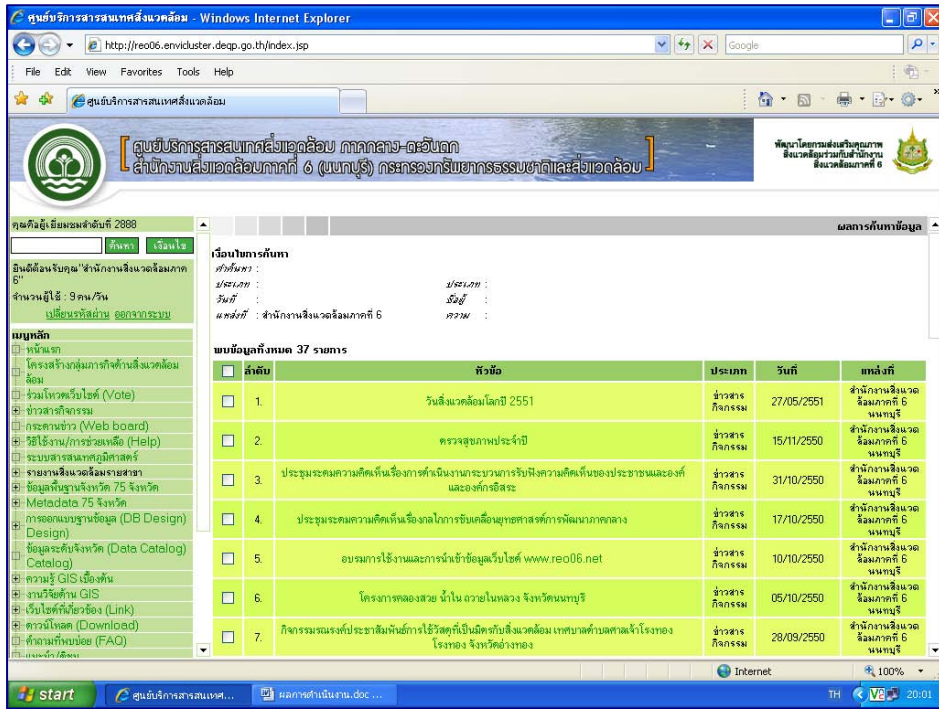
ศูนย์บริการสารสนเทศสิ่งแวดล้อม - Windows Internet Explorer

http://reo06.envicluster.deqp.go.th/index.jsp

Google

File Edit View Favorites Tools Help

ศูนย์บริการสารสนเทศสิ่งแวดล้อม

ศูนย์บริการสารสนเทศสิ่งแวดล้อม ภาคกลาง-ตะวันออก
สำนักงานสิ่งแวดล้อมภาคที่ 6 (นนทบุรี) กระทรวงทรัพยากรธรรมชาติและสิ่งแวดล้อม

พัฒนาโดยกรมส่งเสริมคุณภาพสิ่งแวดล้อมร่วมกับสำนักงานสิ่งแวดล้อมภาคที่ 6

คุณคือผู้เยี่ยมชมลำดับที่ 2888

ค้นหา เงื่อนไข

ยินดีต้อนรับคุณ "สำนักงานสิ่งแวดล้อมภาค 6"

จำนวนผู้ใช้ : 9 คน/วัน

เปลี่ยนรหัสผ่าน ออกจากระบบ

เมนูหลัก
หน้าแรก
โครงสร้างกลุ่มภารกิจด้านสิ่งแวดล้อม
ร่วมโหวตเว็บไซต์ (Vote)
ข่าวสารกิจกรรม
กระดานข่าว (Web board)
วิธีใช้งาน/การช่วยเหลือ (Help)
ระบบสารสนเทศภูมิศาสตร์
รายงานสิ่งแวดล้อมรายสาขา
ข้อมูลพื้นฐานจังหวัด 75 จังหวัด
Metadata 75 จังหวัด
การออกแบบฐานข้อมูล (DB Design)
ข้อมูลระดับจังหวัด (Data Catalog)
ความรู้ GIS เบื้องต้น
งานวิจัยด้าน GIS
เว็บไซต์ที่เกี่ยวข้อง (Link)
ดาวน์โหลด (Download)
คำถามที่พบบ่อย (FAQ)

ผลการค้นหาข้อมูล

เงื่อนไขการค้นหา
คำค้นหา :
ประเภท : ประเภท :
วันที่ : ชื่อผู้ :
แหล่งที่ : สำนักงานสิ่งแวดล้อมภาคที่ 6 ความ :

พบข้อมูลทั้งหมด 37 รายการ

| | ลำดับ | หัวข้อ | ประเภท | วันที่ | แหล่งที่ |
|---|---|---|---|---|---|
| | 1. | วันสิ่งแวดล้อมโลกปี 2551 | ข่าวสารกิจกรรม | 27/05/2551 | สำนักงานสิ่งแวดล้อมภาคที่ 6 นนทบุรี |
| | 2. | ตรวจสุขภาพประจำปี | ข่าวสารกิจกรรม | 15/11/2550 | สำนักงานสิ่งแวดล้อมภาคที่ 6 นนทบุรี |
| | 3. | ประชุมระดมความคิดเห็นเรื่องการดำเนินงานกระบวนการรับฟังความคิดเห็นของประชาชนและองค์กรอิสระ | ข่าวสารกิจกรรม | 31/10/2550 | สำนักงานสิ่งแวดล้อมภาคที่ 6 นนทบุรี |
| | 4. | ประชุมระดมความคิดเห็นเรื่องกลไกการขับเคลื่อนยุทธศาสตร์การพัฒนาภาคกลาง | ข่าวสารกิจกรรม | 17/10/2550 | สำนักงานสิ่งแวดล้อมภาคที่ 6 นนทบุรี |
| | 5. | อบรมการใช้งานและการนำเข้าข้อมูลเว็บไซต์ www.reo06.net | ข่าวสารกิจกรรม | 10/10/2550 | สำนักงานสิ่งแวดล้อมภาคที่ 6 นนทบุรี |
| | 6. | โครงการคลองสวย น้ำใน ถวายในหลวง จังหวัดนนทบุรี | ข่าวสารกิจกรรม | 05/10/2550 | สำนักงานสิ่งแวดล้อมภาคที่ 6 นนทบุรี |
| | 7. | กิจกรรมรณรงค์ประชาสัมพันธ์การใช้วัสดุที่เป็นมิตรกับสิ่งแวดล้อม เทศบาลตำบลศาลเจ้าโรงทอง โรงทอง จังหวัดอ่างทอง | ข่าวสารกิจกรรม | 28/09/2550 | สำนักงานสิ่งแวดล้อมภาคที่ 6 นนทบุรี |

Internet 100%

start ศูนย์บริการสารสนเทศ... ผลการดำเนินงาน.doc ... TH 20:01